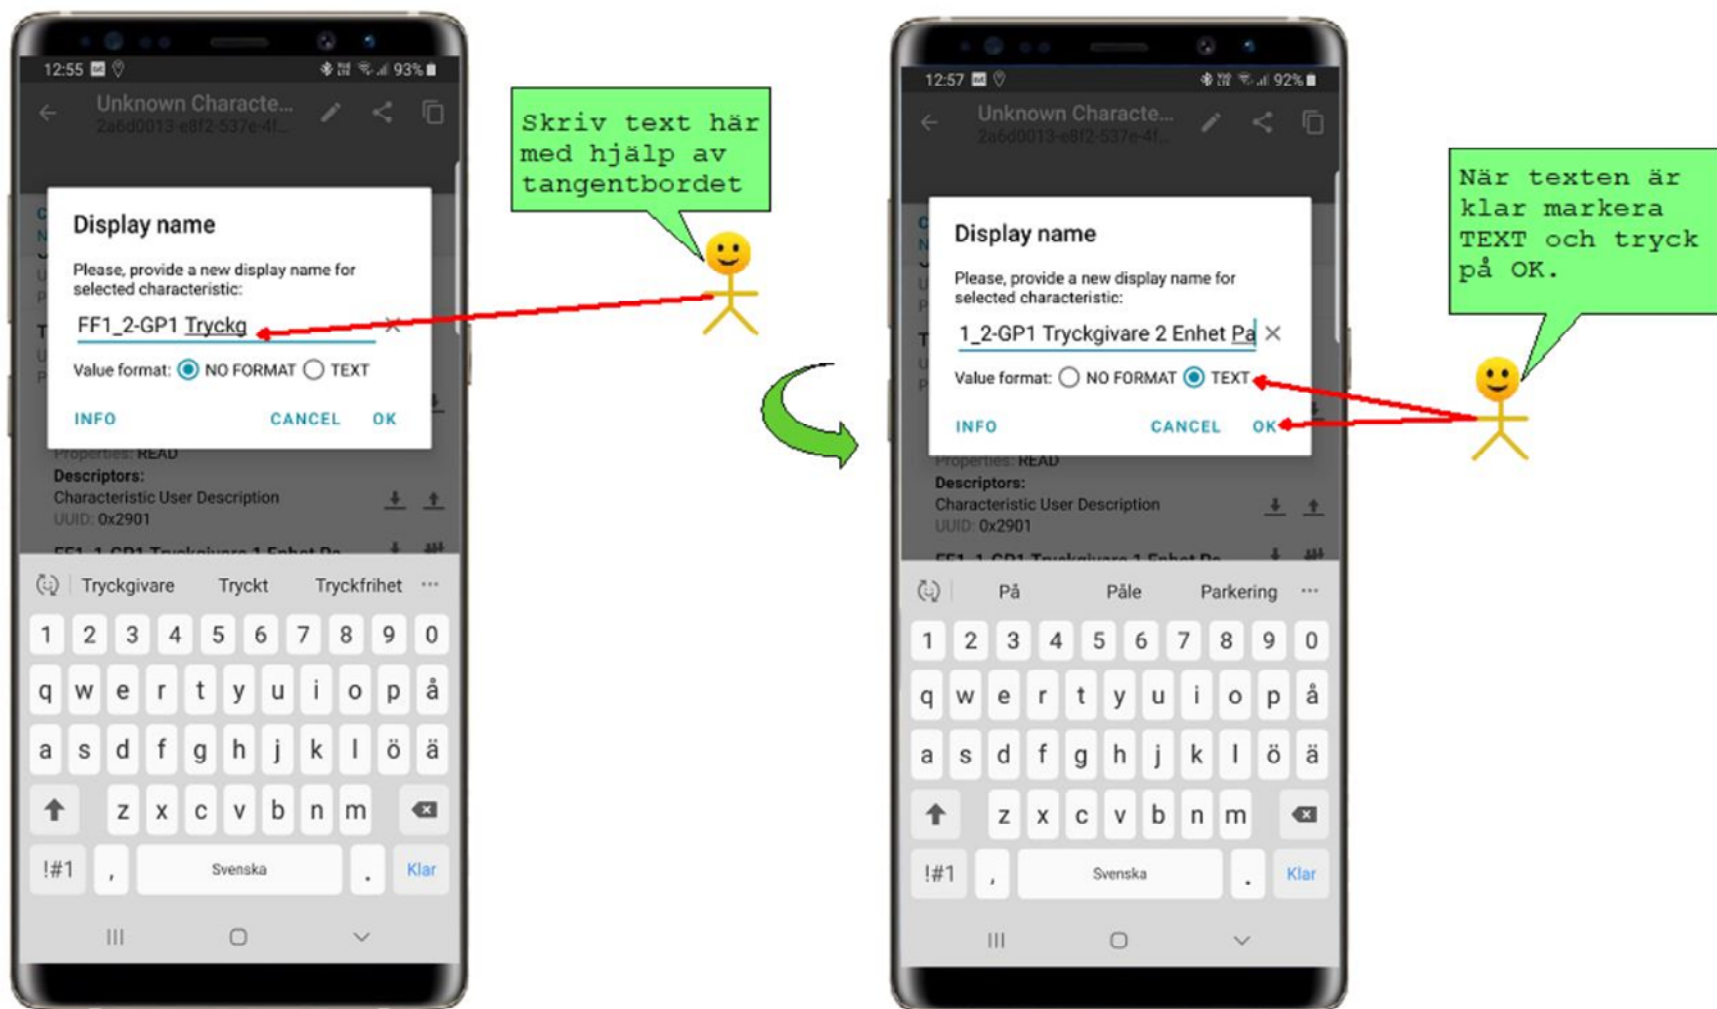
12:55 93%
Unknown Characte...
2a6d0013-e8f2-537e-4f...

Display name

Please, provide a new display name for selected characteristic:

FF1_2-GP1 Tryckg

Value format: NO FORMAT TEXT

INFO CANCEL OK

Properties: READ
Descriptors:
Characteristic User Description
UUID: 0x2901

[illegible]

Tryckgivare Tryckt Tryckfrihet ···

1 2 3 4 5 6 7 8 9 0
q w e r t y u i o p å
a s d f g h j k l ö ä
z x c v b n m
!#1 , Svenska . Klar

Skriv text här med hjälp av tangentbordet

12:57 92%
Unknown Characte...
2a6d0013-e8f2-537e-4f...

Display name

Please, provide a new display name for selected characteristic:

1_2-GP1 Tryckgivare 2 Enhet Pa

Value format: NO FORMAT TEXT

INFO CANCEL OK

Properties: READ
Descriptors:
Characteristic User Description
UUID: 0x2901

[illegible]

På Påle Parkering ···

1 2 3 4 5 6 7 8 9 0
q w e r t y u i o p å
a s d f g h j k l ö ä
z x c v b n m
!#1 , Svenska . Klar

När texten är klar markera TEXT och tryck på OK.